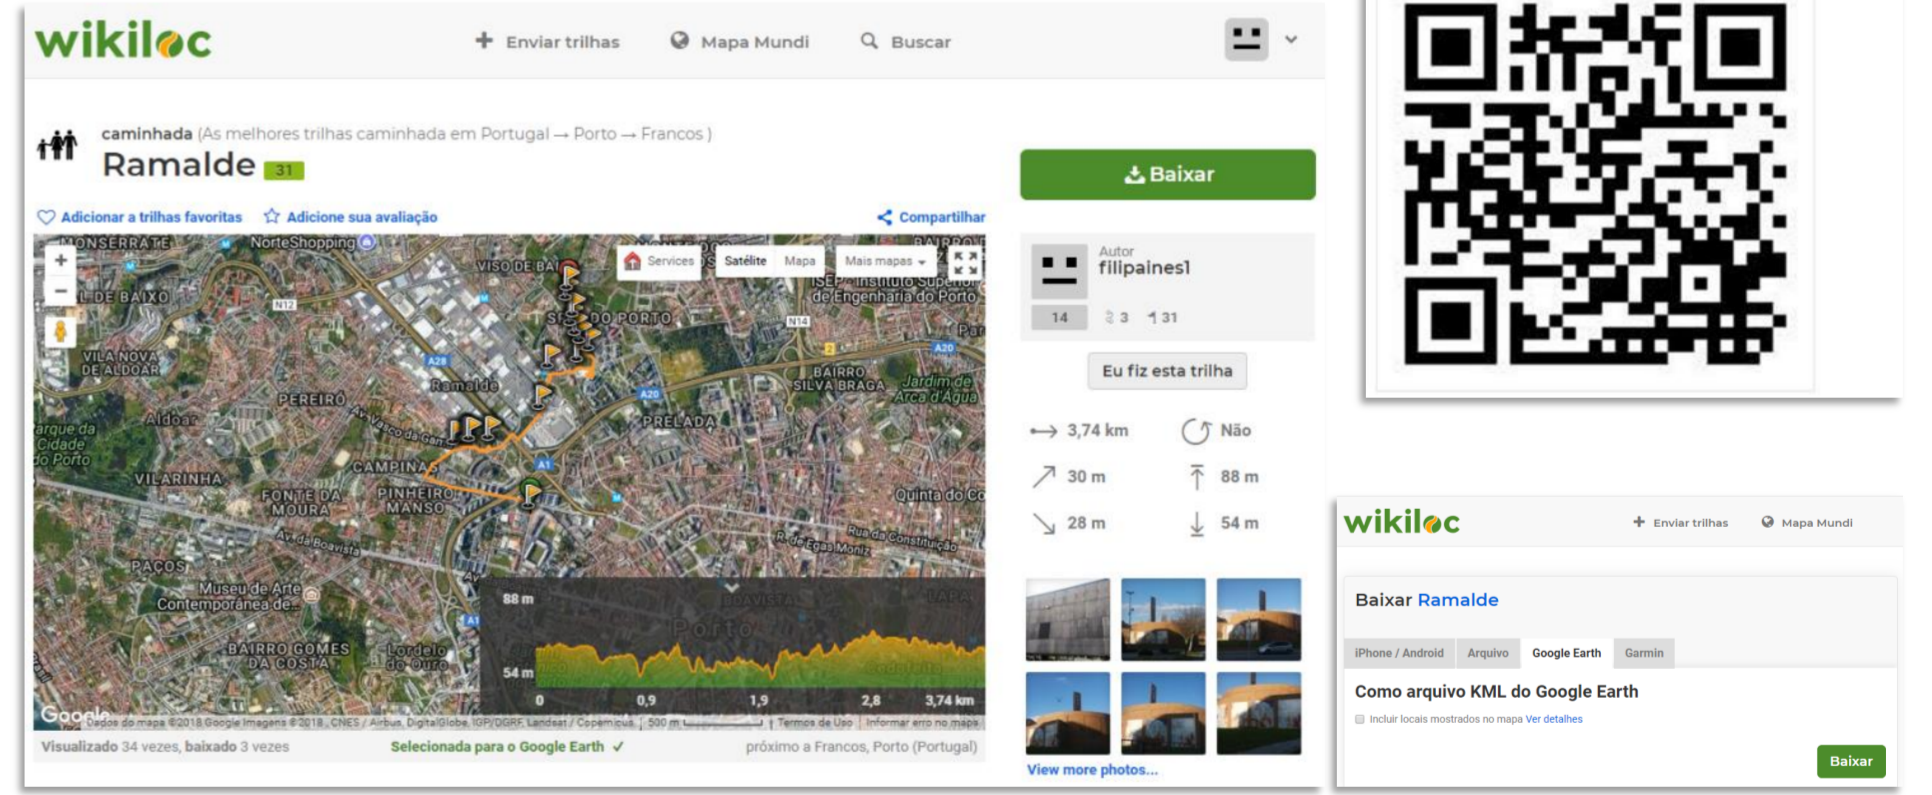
wikiloc

Enviar trilhas Mapa Mundi Buscar

caminhada (As melhores trilhas caminhada em Portugal → Porto → Francos )

Ramalde 31

Adicionar a trilhas favoritas Adicione sua avaliação Compartilhar

Services Satélite Mapa Mais mapas

MONSERRATE NorteShopping VISO DE BAIXO DE BAIXO ISEP - Instituto Superior de Engenharia do Porto DO PORTO VILA NOVA DE ALDOAR Ramalde PEREIRO BAIRRO SILVA BRAGA Jardim de Arca d'Água Aldoar PRELADA Parque da Cidade do Porto CAMPINAS VILARINHA FONTE DA MOURA PINHEIRO MANSO Quinta do Co PAÇOS Museu de Arte Contemporânea de... BAIRRO GOMES DA COSTA Lordelo do Ouro BOAVISTA Porto

88 m
54 m
0 0,9 1,9 2,8 3,74 km

Google Dados do mapa ©2018 Google Imagens ©2018, CNES / Airbus, DigitalGlobe, IGP/DGRF, Landsat / Copernicus 500 m Termos de Uso Informar erro no mapa

Visualizado 34 vezes, baixado 3 vezes Selecionada para o Google Earth ✓ próximo a Francos, Porto (Portugal)

Baixar

Autor
filipaines1
14 3 31

Eu fiz esta trilha

3,74 km Não
30 m 88 m
28 m 54 m

View more photos...

wikiloc
Enviar trilhas Mapa Mundi

Baixar Ramalde

iPhone / Android Arquivo Google Earth Garmin

Como arquivo KML do Google Earth

Incluir locais mostrados no mapa Ver detalhes

Baixar